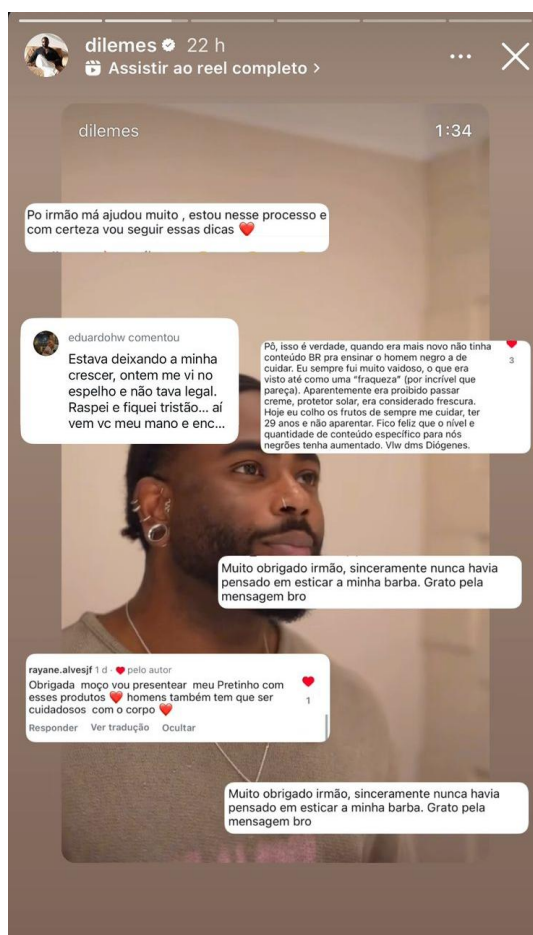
dilemes 22 h
Assistir ao reel completo >

dilemes 1:34

Po irmão má ajudou muito , estou nesse processo e com certeza vou seguir essas dicas ❤️

eduardohw comentou
Estava deixando a minha crescer, ontem me vi no espelho e não tava legal. Raspei e fiquei tristão... aí vem vc meu mano e enc...

Pô, isso é verdade, quando era mais novo não tinha conteúdo BR pra ensinar o homem negro a de cuidar. Eu sempre fui muito vaidoso, o que era visto até como uma "fraqueza" (por incrível que pareça). Aparentemente era proibido passar creme, protetor solar, era considerado frescura. Hoje eu colho os frutos de sempre me cuidar, ter 29 anos e não aparentar. Fico feliz que o nível e quantidade de conteúdo específico para nós negrões tenha aumentado. Vlw dms Diógenes.
3

Muito obrigado irmão, sinceramente nunca havia pensado em esticar a minha barba. Grato pela mensagem bro

rayane.alvesjf 1 d · ❤️ pelo autor
Obrigada moço vou presentear meu Pretinho com esses produtos ❤️ homens também tem que ser cuidadosos com o corpo ❤️
1
Responder Ver tradução Ocultar

Muito obrigado irmão, sinceramente nunca havia pensado em esticar a minha barba. Grato pela mensagem bro